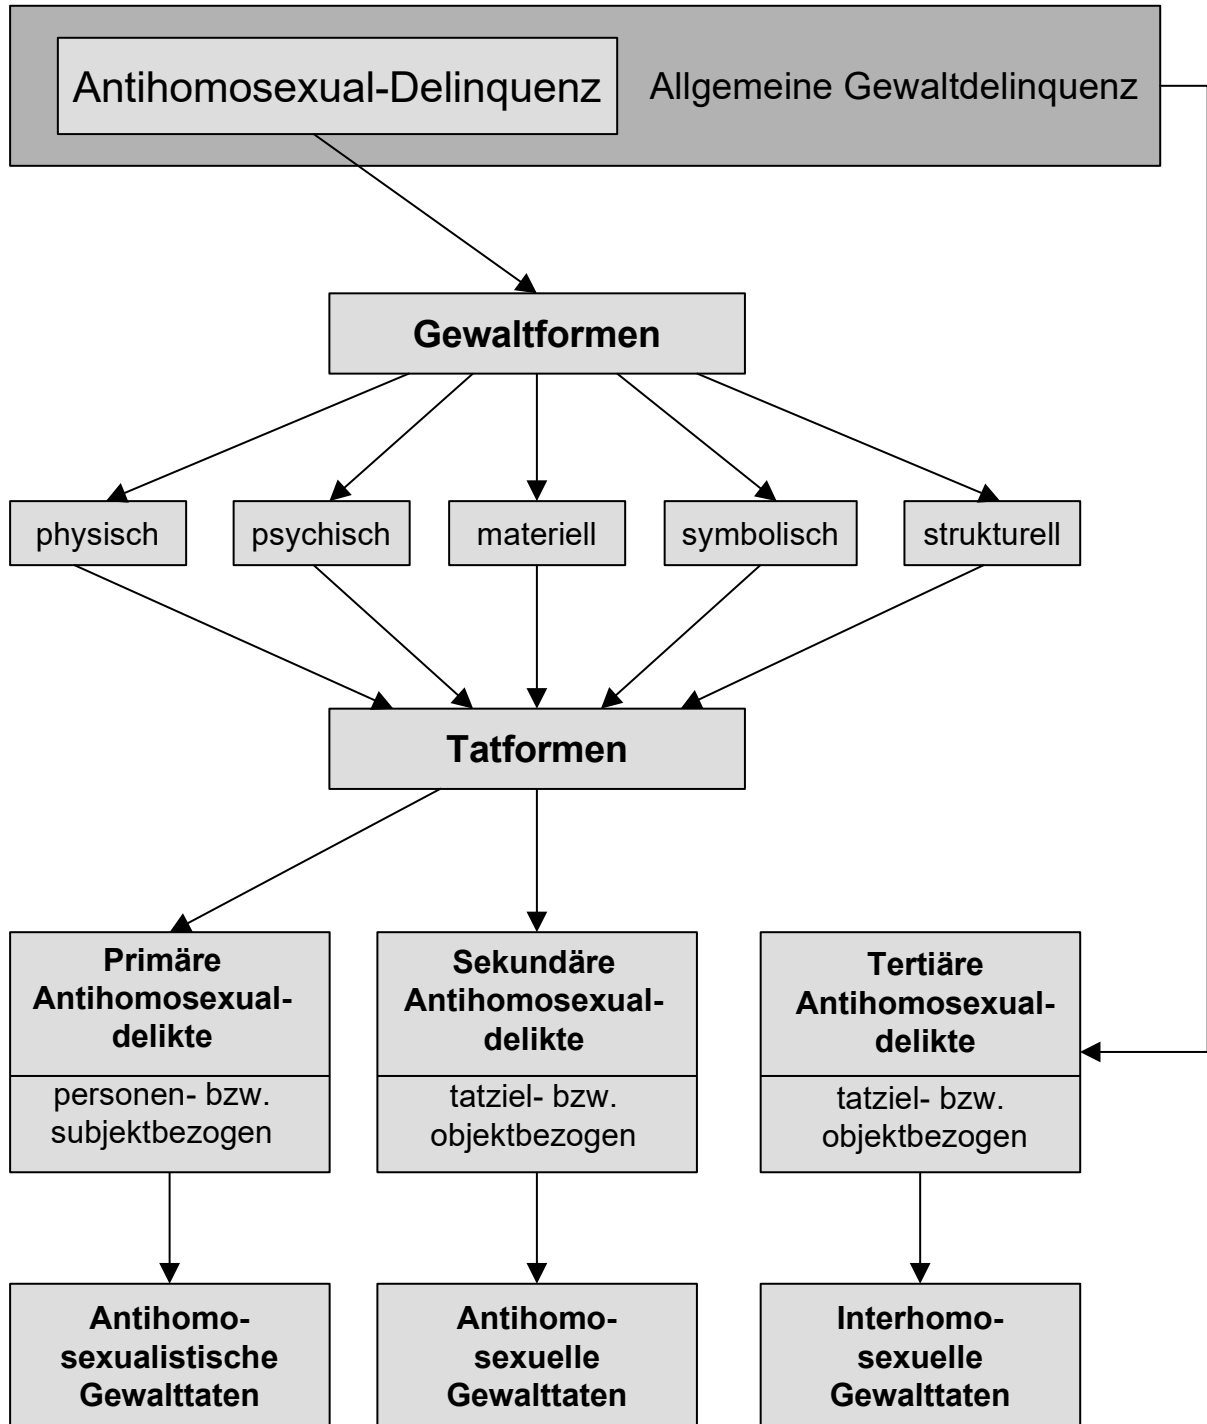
Antihomosexual-Delinquenz

Allgemeine Gewaltdelinquenz

Gewaltformen

physisch

psychisch

materiell

symbolisch

strukturell

Tatformen

Primäre Antihomosexualdelikte

personen- bzw. subjektbezogen

Sekundäre Antihomosexualdelikte

tatziel- bzw. objektbezogen

Tertiäre Antihomosexualdelikte

tatziel- bzw. objektbezogen

Antihomosexualistische Gewalttaten

Antihomosexuelle Gewalttaten

Interhomosexuelle Gewalttaten